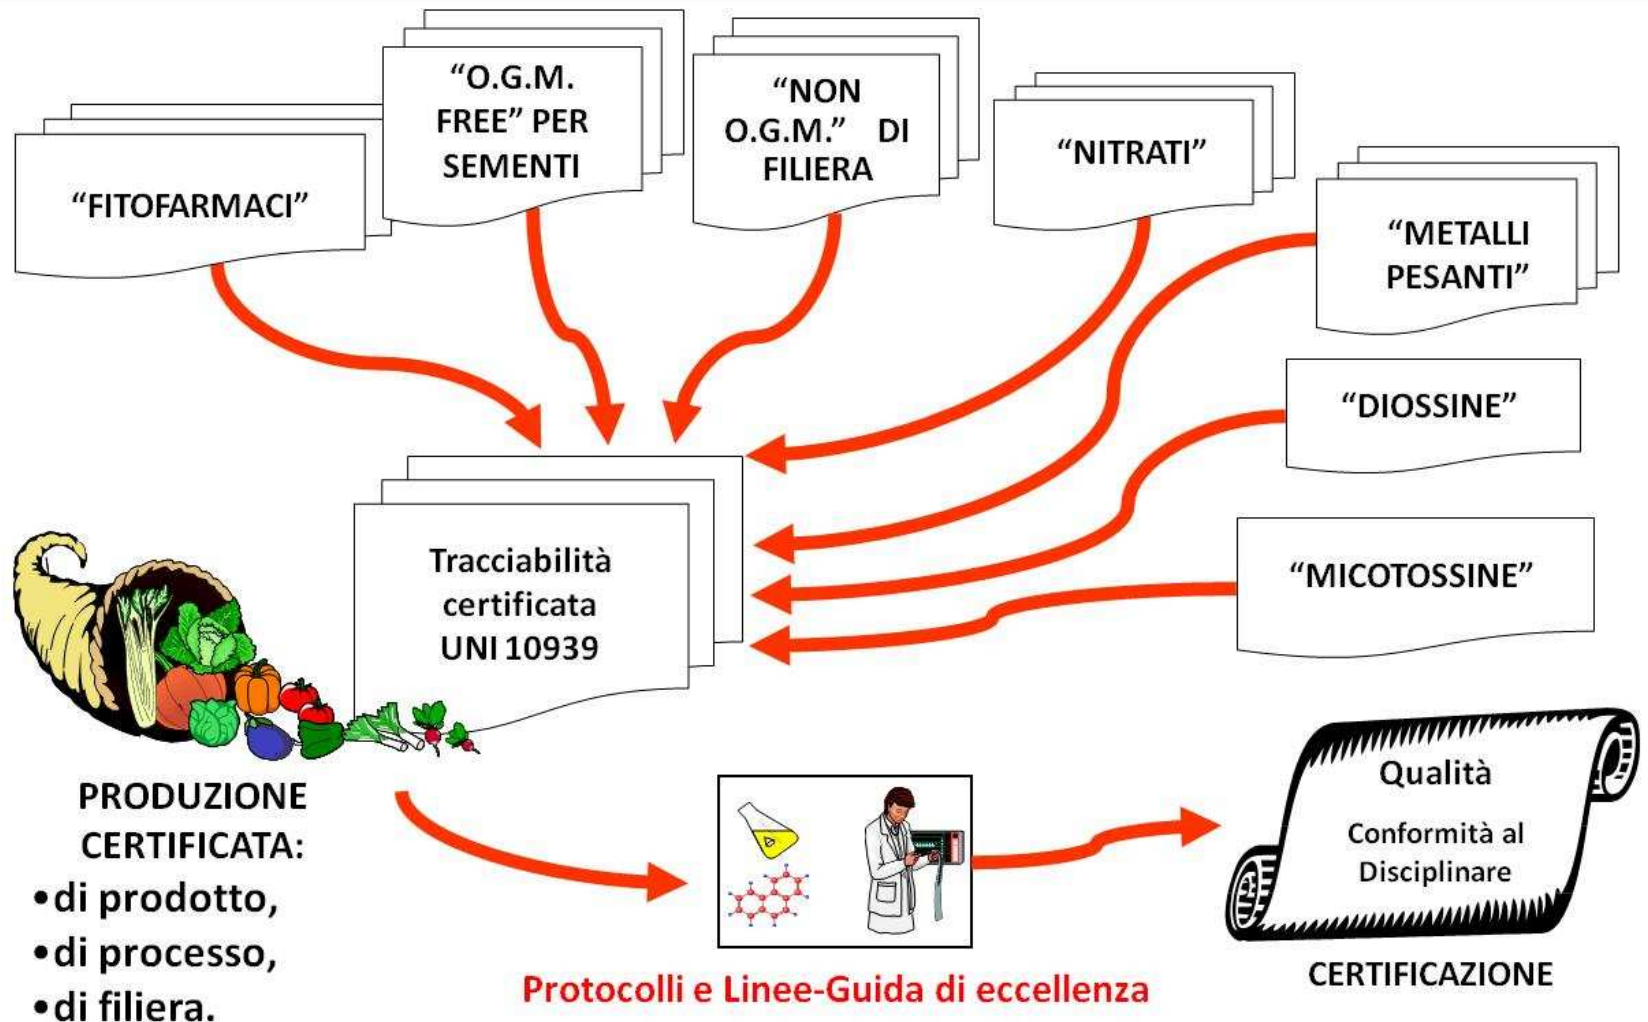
"O.G.M. FREE" PER SEMENTI

"NON O.G.M." DI FILIERA

"FITOFARMACI"

"NITRATI"

"METALLI PESANTI"

"DIOSSINE"

"MICOTOSSINE"

Tracciabilità certificata UNI 10939

PRODUZIONE CERTIFICATA:
•di prodotto,
•di processo,
•di filiera.

Protocolli e Linee-Guida di eccellenza

Qualità
Conformità al Disciplinare

CERTIFICAZIONE